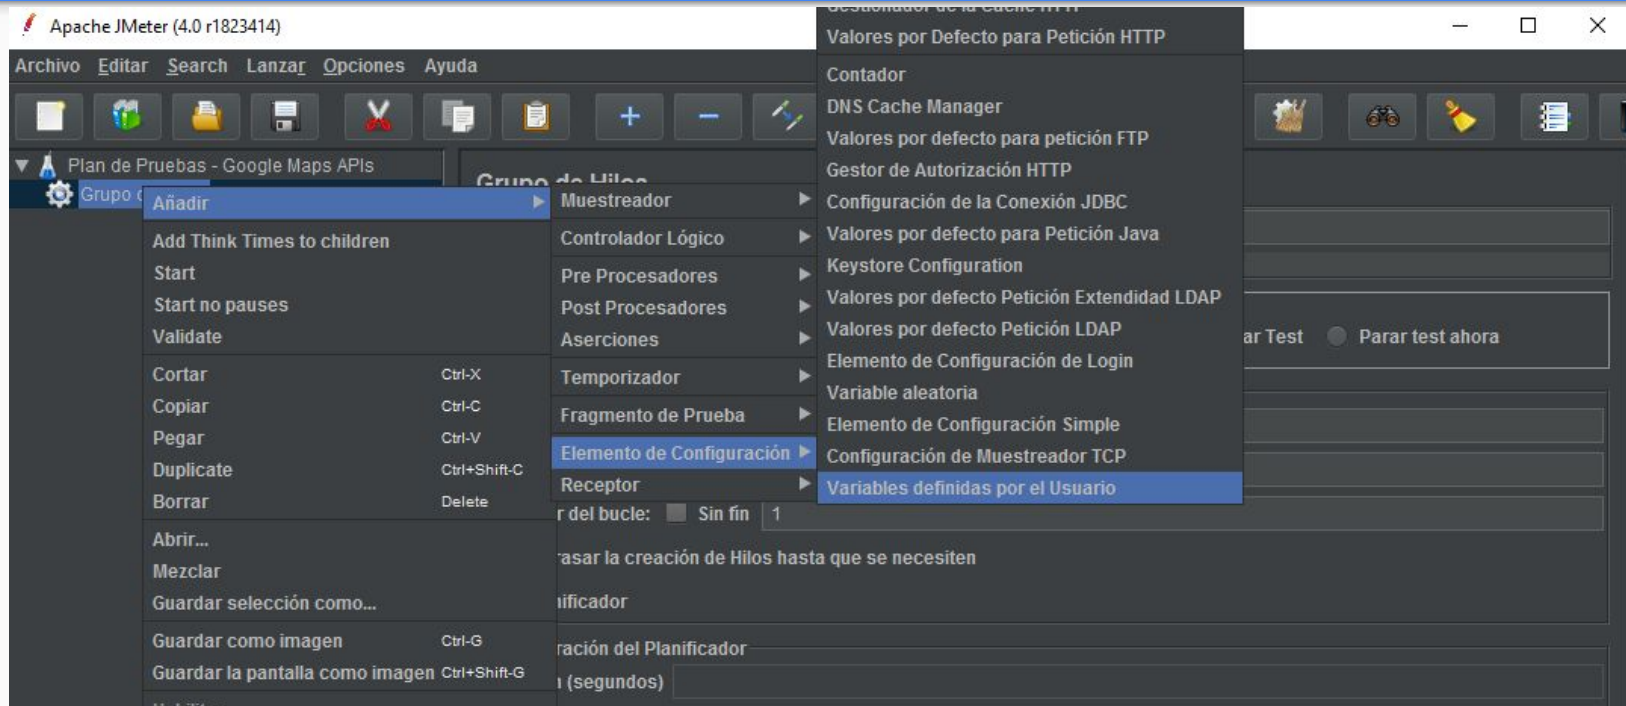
Apache JMeter (4.0 r1823414)

Archivo Editar Search Lanzar Opciones Ayuda

Plan de Pruebas - Google Maps APIs
Grupo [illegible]

Grupo de Hilos

Añadir
Add Think Times to children
Start
Start no pauses
Validate
Cortar Ctrl-X
Copiar Ctrl-C
Pegar Ctrl-V
Duplicate Ctrl+Shift-C
Borrar Delete
Abrir...
Mezclar
Guardar selección como...
Guardar como imagen Ctrl-G
Guardar la pantalla como imagen Ctrl+Shift-G

Muestreador
Controlador Lógico
Pre Procesadores
Post Procesadores
Aserciones
Temporizador
Fragmento de Prueba
Elemento de Configuración
Receptor

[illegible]
Valores por Defecto para Petición HTTP
Contador
DNS Cache Manager
Valores por defecto para petición FTP
Gestor de Autorización HTTP
Configuración de la Conexión JDBC
Valores por defecto para Petición Java
Keystore Configuration
Valores por defecto Petición Extendidad LDAP
Valores por defecto Petición LDAP
Elemento de Configuración de Login
Variable aleatoria
Elemento de Configuración Simple
Configuración de Muestreador TCP
Variables definidas por el Usuario

ar Test Parar test ahora

r del bucle: Sin fin 1
rasar la creación de Hilos hasta que se necesiten
ificador
ración del Planificador
(segundos)